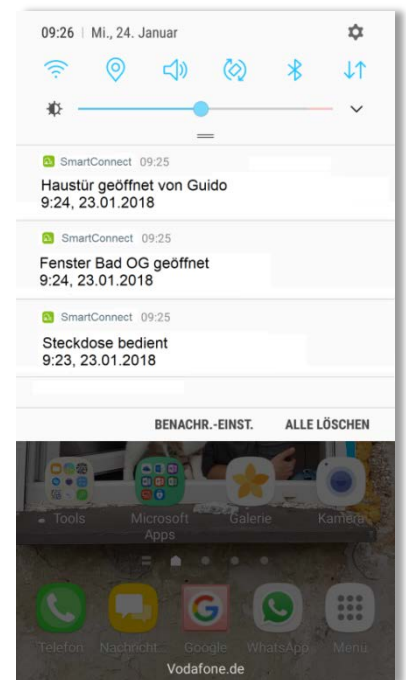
09:26 | Mi., 24. Januar

SmartConnect 09:25
Haustür geöffnet von Guido
9:24, 23.01.2018

SmartConnect 09:25
Fenster Bad OG geöffnet
9:24, 23.01.2018

SmartConnect 09:25
Steckdose bedient
9:23, 23.01.2018

BENACHR.-EINST. ALLE LÖSCHEN

Tools Microsoft Apps Galerie Kamera

Telefon Nachricht Google WhatsApp Menü

Vodafone.de